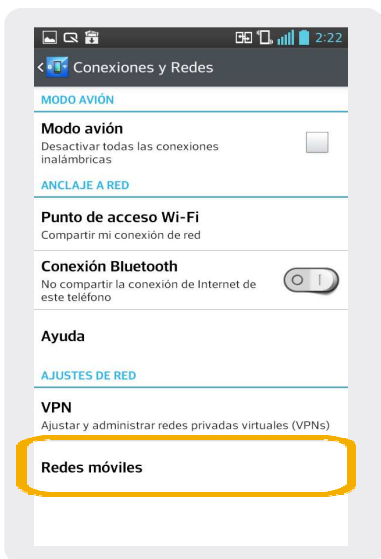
2:22

Conexiones y Redes

MODO AVIÓN

Modo avión
Desactivar todas las conexiones inalámbricas

ANCLAJE A RED

Punto de acceso Wi-Fi
Compartir mi conexión de red

Conexión Bluetooth
No compartir la conexión de Internet de este teléfono

Ayuda

AJUSTES DE RED

VPN
Ajustar y administrar redes privadas virtuales (VPNs)

Redes móviles